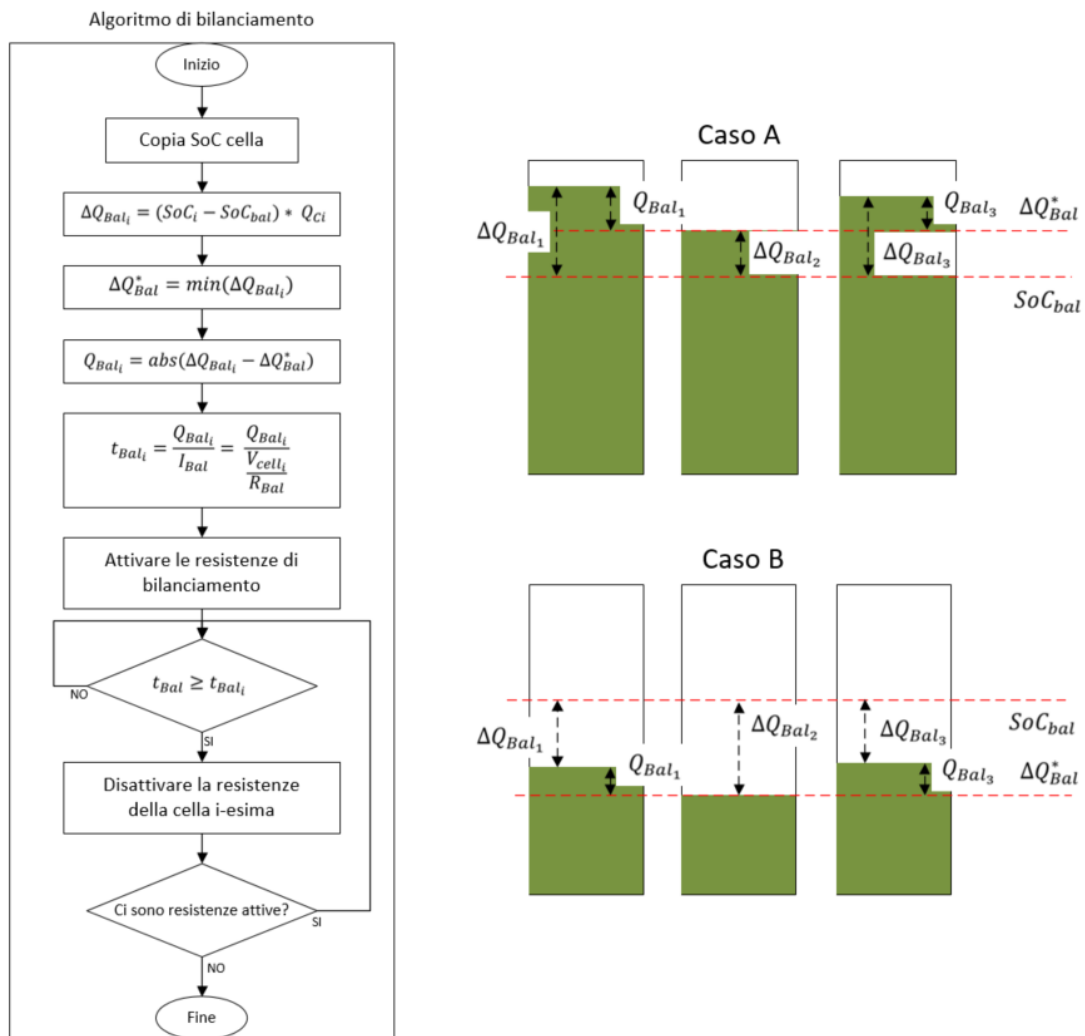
Algoritmo di bilanciamento

Inizio

Copia SoC cella

$\Delta Q_{Bal_i} = (SoC_i - SoC_{bal}) * Q_{Ci}$

$\Delta Q^*_{Bal} = min(\Delta Q_{Bal_i})$

$Q_{Bal_i} = abs(\Delta Q_{Bal_i} - \Delta Q^*_{Bal})$

$t_{Bal_i} = \frac{Q_{Bal_i}}{I_{Bal}} = \frac{Q_{Bal_i}}{\frac{V_{cell_i}}{R_{Bal}}}$

Attivare le resistenze di bilanciamento

NO

$t_{Bal} \geq t_{Bal_i}$

SI

Disattivare la resistenze della cella i-esima

Ci sono resistenze attive?

SI

NO

Fine

Caso A

$Q_{Bal_1}$

$\Delta Q_{Bal_1}$

$\Delta Q_{Bal_2}$

$Q_{Bal_3}$

$\Delta Q_{Bal_3}$

$\Delta Q^*_{Bal}$

$SoC_{bal}$

Caso B

$\Delta Q_{Bal_1}$

$Q_{Bal_1}$

$\Delta Q_{Bal_2}$

$\Delta Q_{Bal_3}$

$Q_{Bal_3}$

$SoC_{bal}$

$\Delta Q^*_{Bal}$